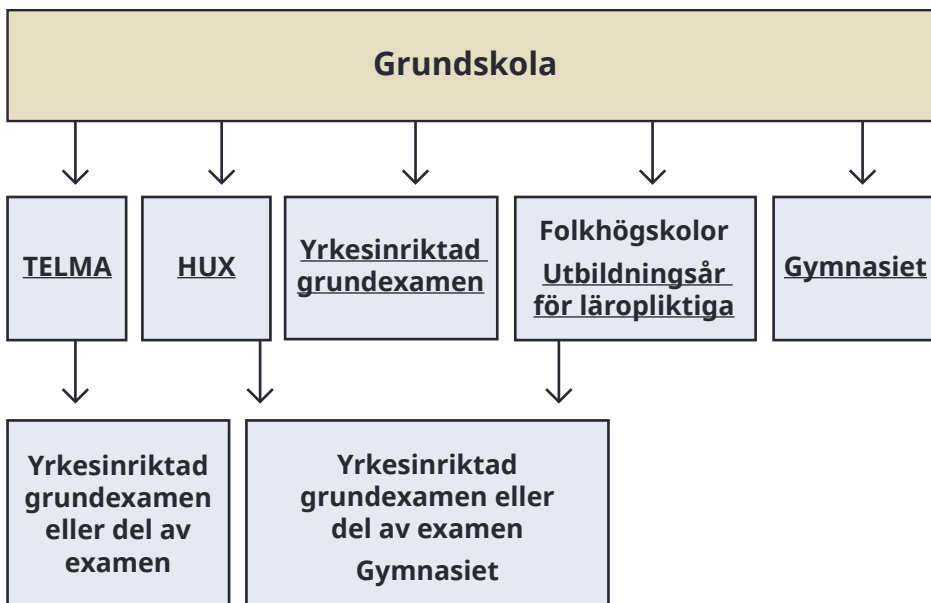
Grundskola

TELMA

HUX

Yrkesinriktad grundexamen

Folkhögskolor

Utbildningsår för läropliktiga

Gymnasiet

Yrkesinriktad grundexamen eller del av examen

Yrkesinriktad grundexamen eller del av examen

Gymnasiet